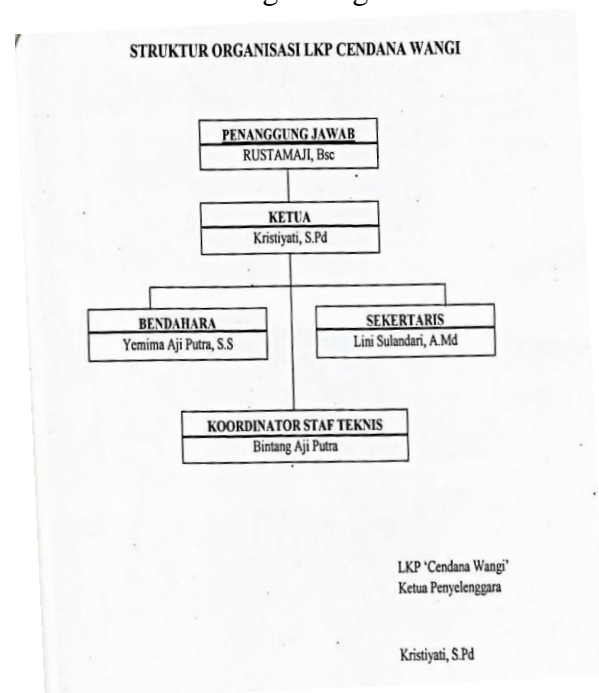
STRUKTUR ORGANISASI LKP CENDANA WANGI

PENANGGUNG JAWAB
RUSTAMAJI, Bsc

KETUA
Kristiyati, S.Pd

BENDAHARA
Yemima Aji Putra, S.S

SEKERTARIS
Lini Sulandari, A.Md

KOORDINATOR STAF TEKNIS
Bintang Aji Putra

LKP 'Cendana Wangi'
Ketua Penyelenggara

Kristiyati, S.Pd